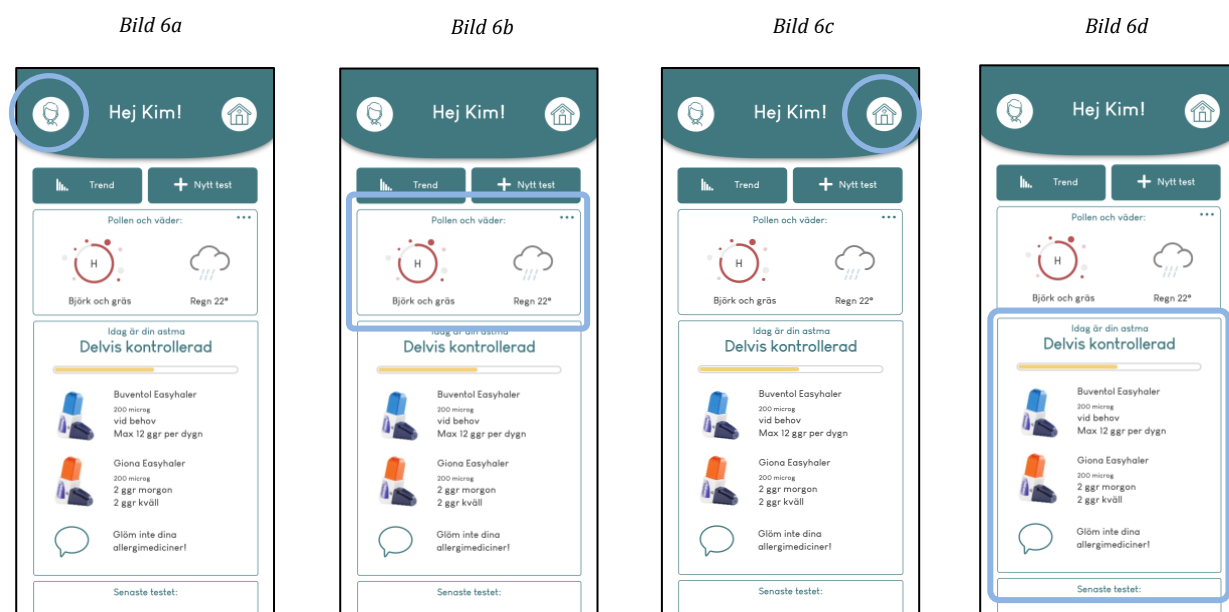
Bild 6a

Hej Kim!

Trend

Nytt test

Pollen och väder:

H

Björk och gräs

Regn 22°

Idag är din astma

Delvis kontrollerad

Buventol Easyhaler
200 microg
vid behov
Max 12 ggr per dygn

Giona Easyhaler
200 microg
2 ggr morgon
2 ggr kväll

Glöm inte dina allergimediciner!

Senaste testet:

Bild 6b

Hej Kim!

Trend

Nytt test

Pollen och väder:

H

Björk och gräs

Regn 22°

Idag är din astma

Delvis kontrollerad

Buventol Easyhaler
200 microg
vid behov
Max 12 ggr per dygn

Giona Easyhaler
200 microg
2 ggr morgon
2 ggr kväll

Glöm inte dina allergimediciner!

Senaste testet:

Bild 6c

Hej Kim!

Trend

Nytt test

Pollen och väder:

H

Björk och gräs

Regn 22°

Idag är din astma

Delvis kontrollerad

Buventol Easyhaler
200 microg
vid behov
Max 12 ggr per dygn

Giona Easyhaler
200 microg
2 ggr morgon
2 ggr kväll

Glöm inte dina allergimediciner!

Senaste testet:

Bild 6d

Hej Kim!

Trend

Nytt test

Pollen och väder:

H

Björk och gräs

Regn 22°

Idag är din astma

Delvis kontrollerad

Buventol Easyhaler
200 microg
vid behov
Max 12 ggr per dygn

Giona Easyhaler
200 microg
2 ggr morgon
2 ggr kväll

Glöm inte dina allergimediciner!

Senaste testet: